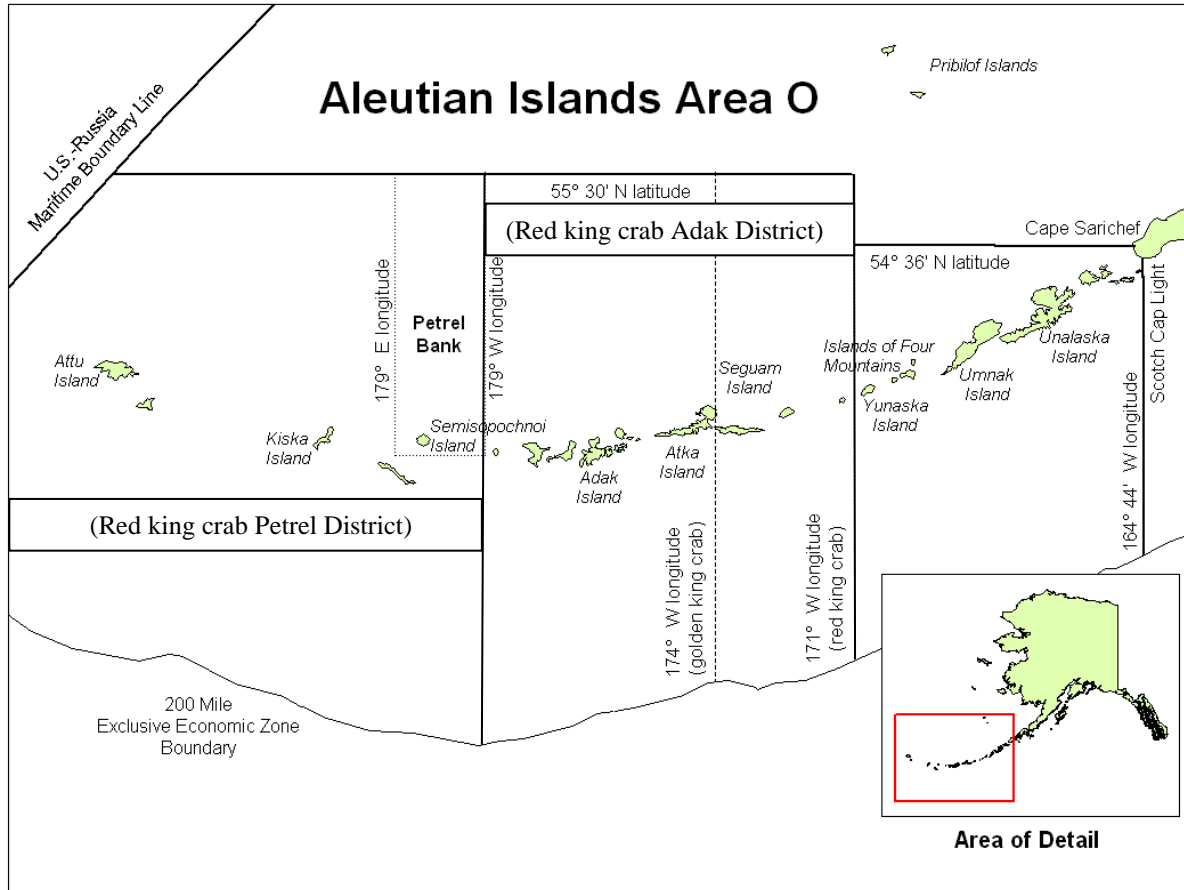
U.S.-Russia Maritime Boundary Line

Aleutian Islands Area O

Pribilof Islands

55° 30' N latitude

(Red king crab Adak District)

Cape Sarichef

54° 36' N latitude

179° E longitude

Petrel Bank

179° W longitude

Attu Island

Kiska Island

Semisopochnoi Island

Adak Island

Atka Island

Seguam Island

Islands of Four Mountains

Yunaska Island

Umnak Island

Unalaska Island

Scotch Cap Light

164° 44' W longitude

(Red king crab Petrel District)

174° W longitude (golden king crab)

171° W longitude (red king crab)

200 Mile Exclusive Economic Zone Boundary

Area of Detail